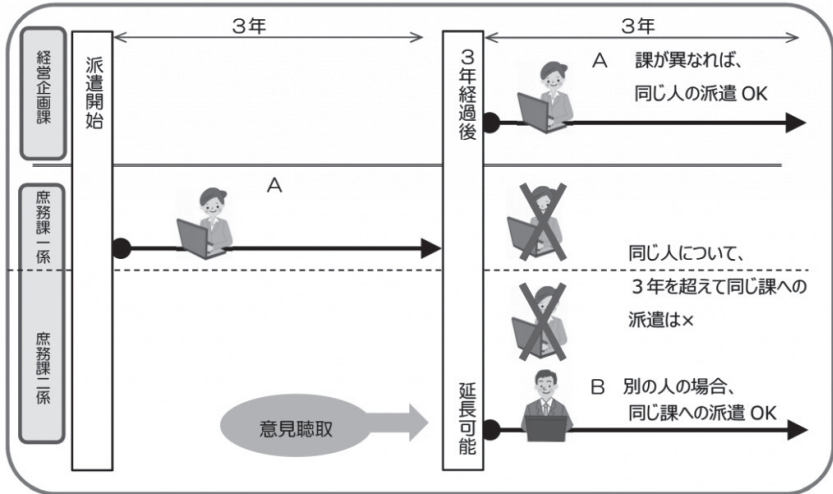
3年

3年

経営企画課

派遣開始

3年経過後

A　課が異なれば、同じ人の派遣 OK

庶務課一係

A

同じ人について、

3年を超えて同じ課への派遣は×

庶務課二係

延長可能

B　別の人の場合、同じ課への派遣 OK

意見聴取